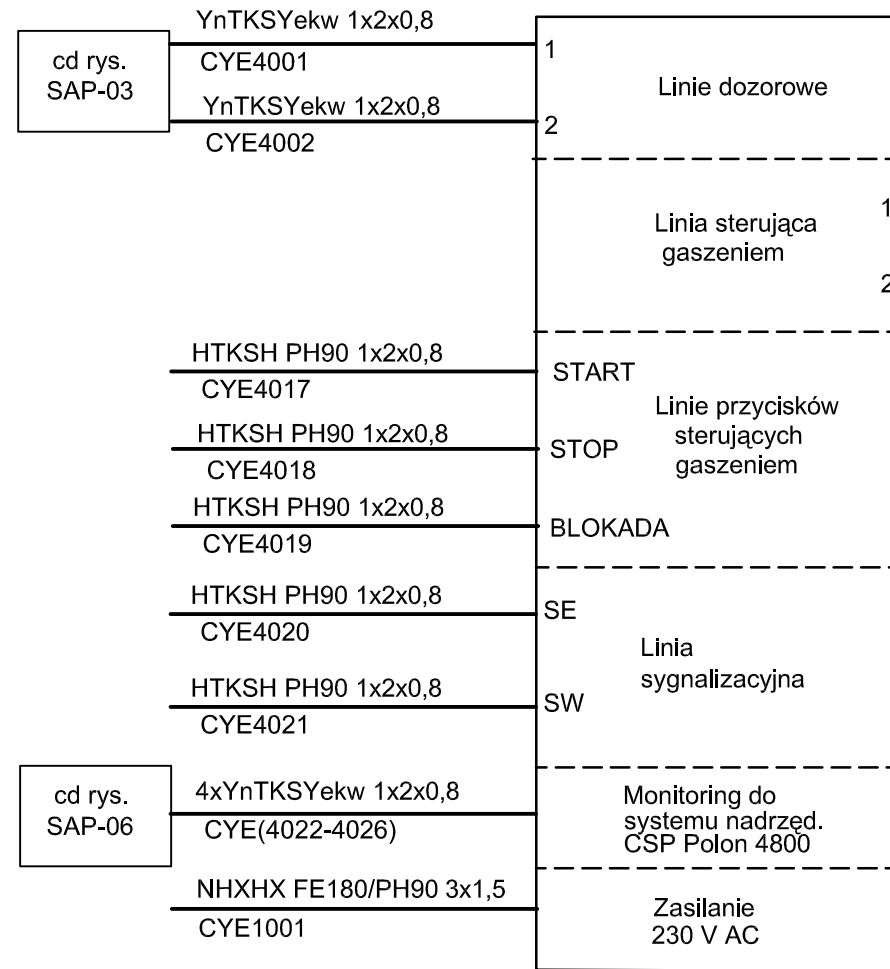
cd rys.
SAP-03

YnTKSYekw 1x2x0,8
CYE4001
1

YnTKSYekw 1x2x0,8
CYE4002
2

Linie dozorowe

Linia sterująca gaszeniem

1

2

HTKSH PH90 1x2x0,8
CYE4017
START

HTKSH PH90 1x2x0,8
CYE4018
STOP

HTKSH PH90 1x2x0,8
CYE4019
BLOKADA

Linie przycisków sterujących gaszeniem

HTKSH PH90 1x2x0,8
CYE4020
SE

HTKSH PH90 1x2x0,8
CYE4021
SW

Linia sygnalizacyjna

cd rys.
SAP-06

4xYnTKSYekw 1x2x0,8
CYE(4022-4026)

Monitoring do systemu nadrzęd. CSP Polon 4800

NHXHX FE180/PH90 3x1,5
CYE1001

Zasilanie
230 V AC